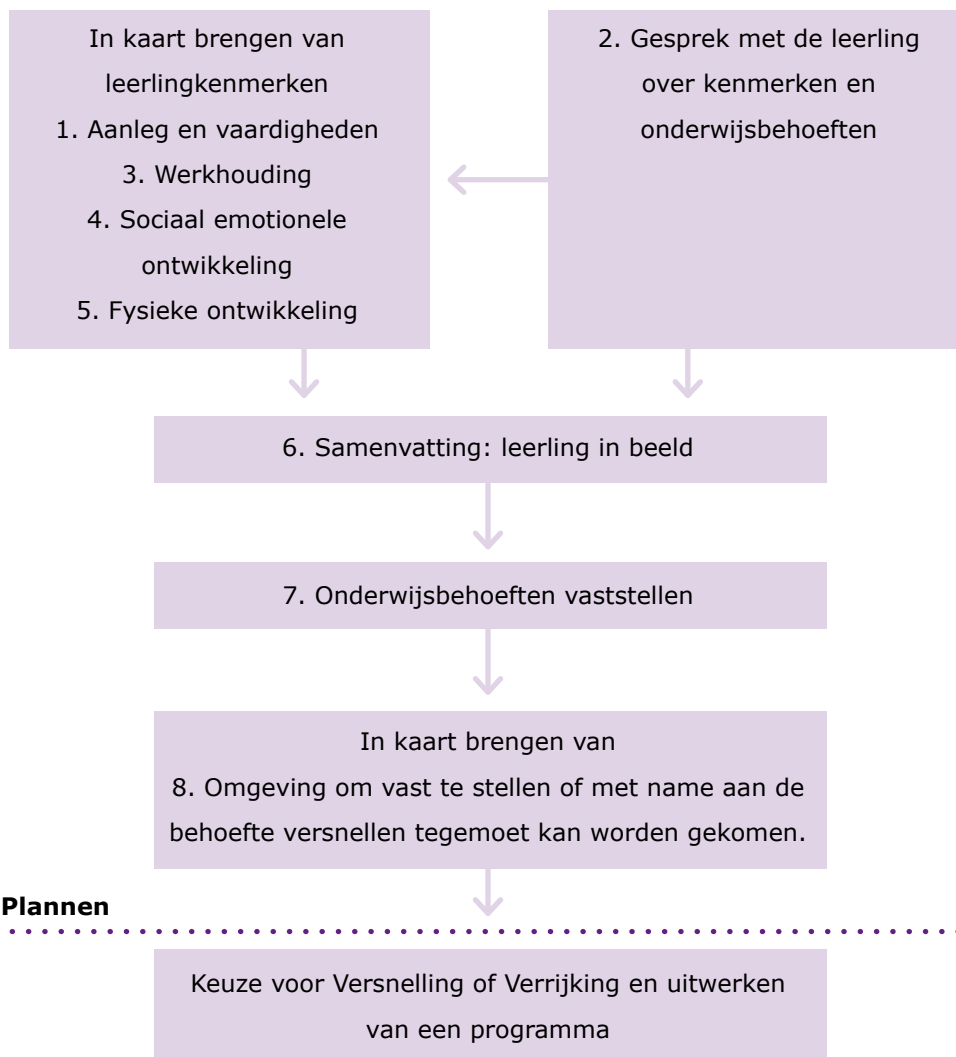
In kaart brengen van leerlingkenmerken
1. Aanleg en vaardigheden
3. Werkhouding
4. Sociaal emotionele ontwikkeling
5. Fysieke ontwikkeling

2. Gesprek met de leerling over kenmerken en onderwijsbehoeften

6. Samenvatting: leerling in beeld

7. Onderwijsbehoeften vaststellen

In kaart brengen van
8. Omgeving om vast te stellen of met name aan de behoefte versnellen tegemoet kan worden gekomen.

**Plannen**

Keuze voor Versnelling of Verrijking en uitwerken van een programma